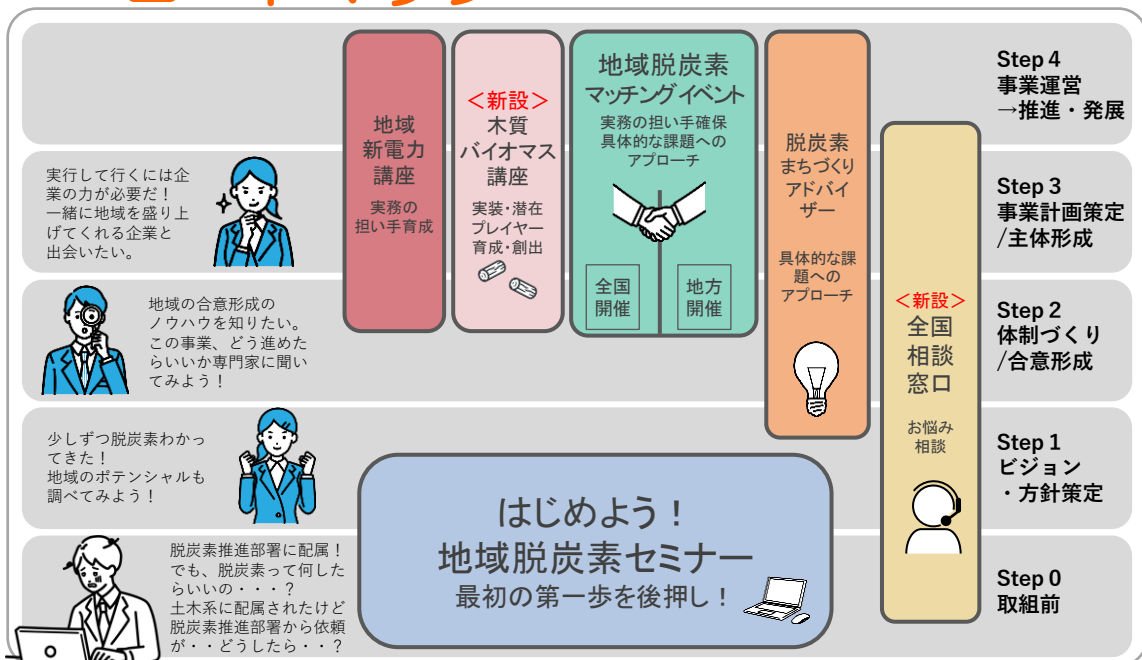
Step 4
事業運営
→推進・発展

Step 3
事業計画策定
/主体形成

Step 2
体制づくり
/合意形成

Step 1
ビジョン
・方針策定

Step 0
取組前

地域
新電力
講座

実務の
担い手育成

<新設>
木質
バイオマス
講座

実装・潜在
プレイヤー
育成・創出

地域脱炭素
マッチングイベント

実務の担い手確保
具体的な課題への
アプローチ

全国
開催

地方
開催

脱炭素
まちづくり
アドバイザー

具体的な課題への
アプローチ

<新設>
全国
相談
窓口

お悩み
相談

実行して行くには企業の力が必要だ！
一緒に地域を盛り上げてくれる企業と出会いたい。

地域の合意形成のノウハウを知りたい。
この事業、どう進めたらいいか専門家に聞いてみよう！

少しずつ脱炭素わかってきた！
地域のポテンシャルも調べてみよう！

脱炭素推進部署に配属！
でも、脱炭素って何したらいいの・・・？
土木系に配属されたけど脱炭素推進部署から依頼が・・どうしたら・・？

はじめよう！
地域脱炭素セミナー
最初の第一歩を後押し！